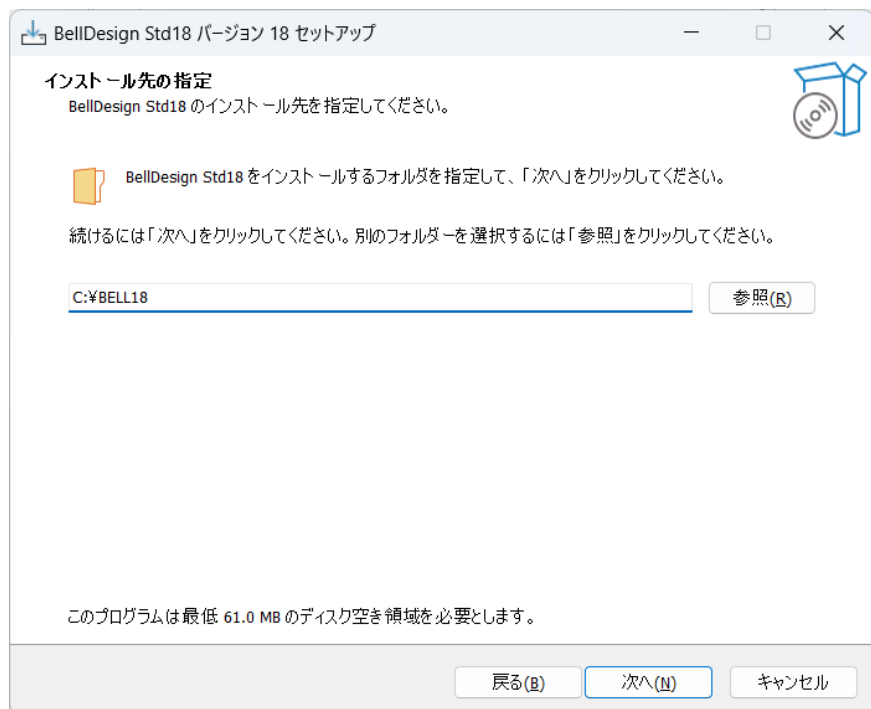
BellDesign Std18 バージョン 18 セットアップ

インストール先の指定

BellDesign Std18 のインストール先を指定してください。

BellDesign Std18 をインストールするフォルダを指定して、「次へ」をクリックしてください。

続けるには「次へ」をクリックしてください。別のフォルダーを選択するには「参照」をクリックしてください。

C:¥BELL18

参照(R)

このプログラムは最低 61.0 MB のディスク空き領域を必要とします。

戻る(B)

次へ(N)

キャンセル